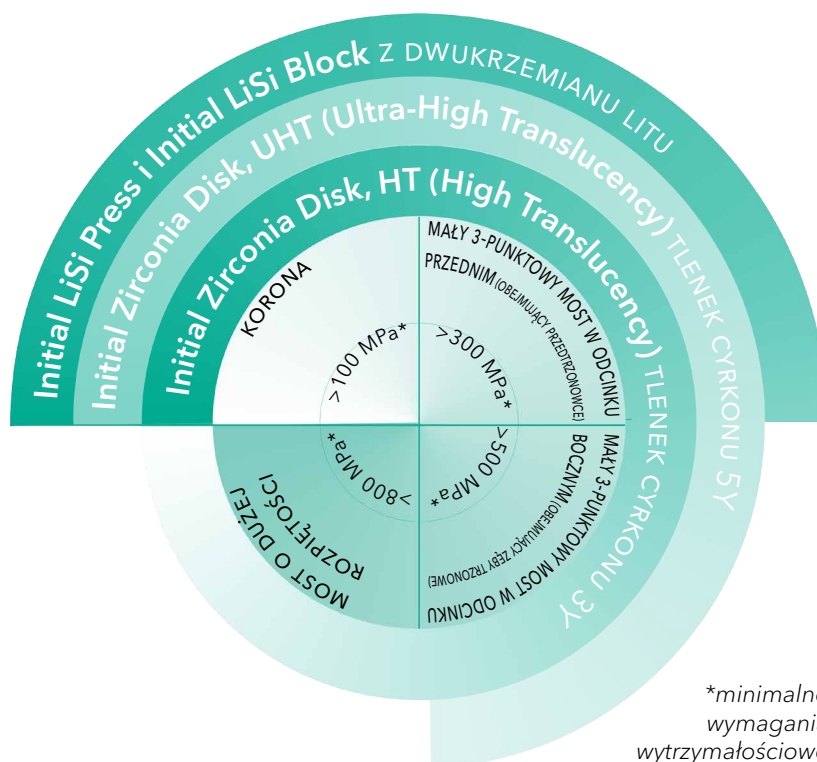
Initial LiSi Press i Initial LiSi Block Z DWUKRZEMIANU LITU

Initial Zirconia Disk, UHT (Ultra-High Translucency) TLENEK CYRKONU 5Y

Initial Zirconia Disk, HT (High Translucency) TLENEK CYRKONU 3Y

KORONA

>100 MPa*

MAŁY 3-PUNKTOWY MOST W ODCINKU PRZEDNIM (OBEJMUJĄCY PRZEDTRZONOWCE)

>300 MPa*

MAŁY 3-PUNKTOWY MOST W ODCINKU BOCZNYM (OBEJMUJĄCY ZĘBY TRZONOWE)

>500 MPa*

MOST O DUŻEJ ROZPIĘTOŚCI

>800 MPa*

*minimalne
wymagani
wytrzymałościowe